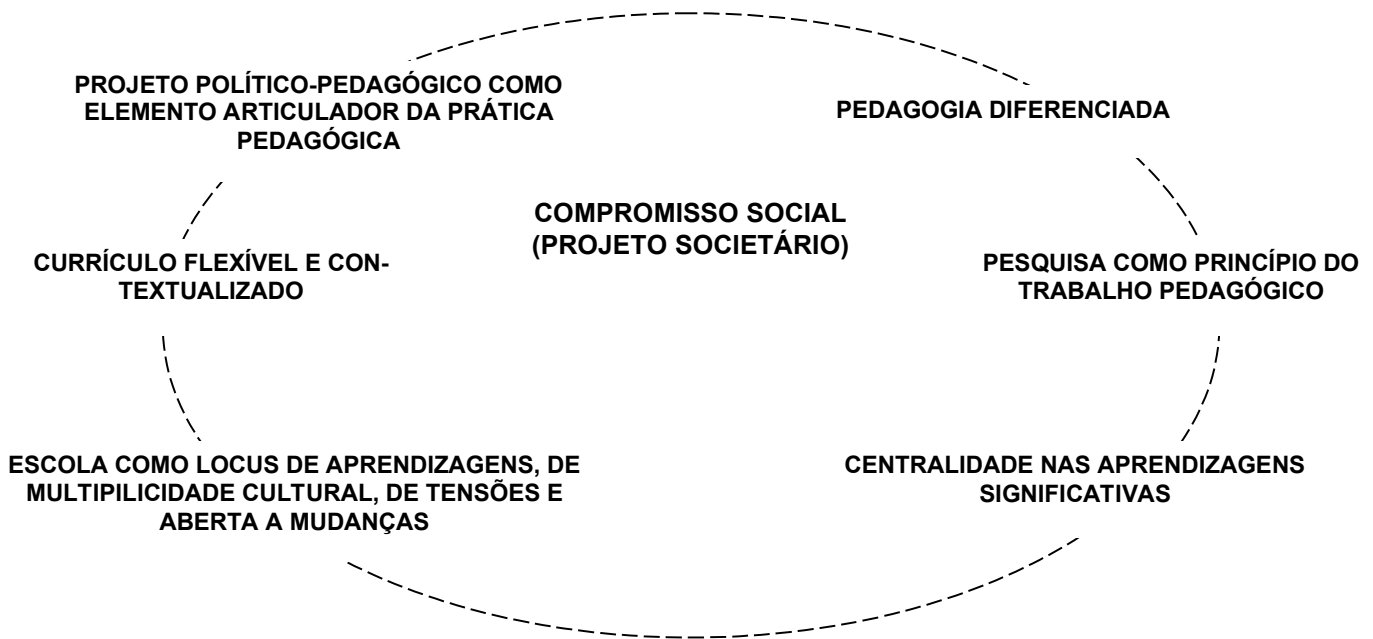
PROJETO POLÍTICO-PEDAGÓGICO COMO ELEMENTO ARTICULADOR DA PRÁTICA PEDAGÓGICA

PEDAGOGIA DIFERENCIADA

COMPROMISSO SOCIAL (PROJETO SOCIETÁRIO)

CURRÍCULO FLEXÍVEL E CONTEXTUALIZADO

PESQUISA COMO PRINCÍPIO DO TRABALHO PEDAGÓGICO

ESCOLA COMO LOCUS DE APRENDIZAGENS, DE MULTIPILICIDADE CULTURAL, DE TENSÕES E ABERTA A MUDANÇAS

CENTRALIDADE NAS APRENDIZAGENS SIGNIFICATIVAS